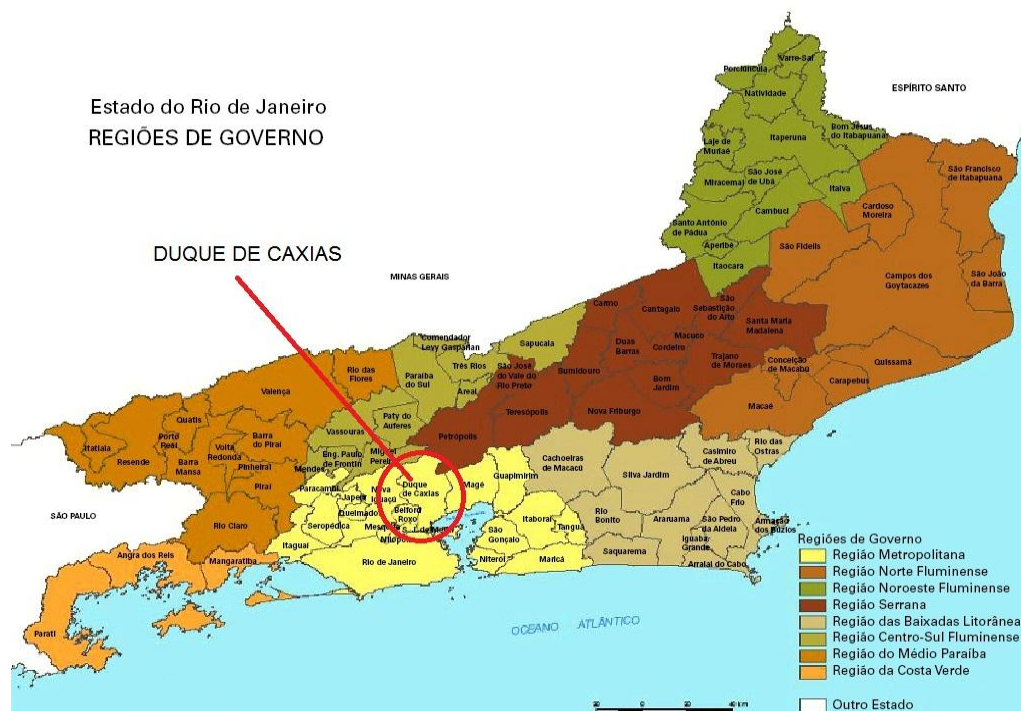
Estado do Rio de Janeiro
REGIÕES DE GOVERNO

DUQUE DE CAXIAS

ESPÍRITO SANTO

MINAS GERAIS

SÃO PAULO

Porciúncula
Varre-Sai
Natividade
Itaperuna
Bom Jesus do Itabapoana
Laje de Muriaé
São José de Ubá
Miracema
Italva
Cambuci
Santo Antônio de Pádua
Aperibé
Itaocara
São Fidélis
Cardoso Moreira
São Francisco de Itabapoana
Campos dos Goytacazes
São João da Barra
Carmo
Cantagalo
São Sebastião do Alto
Santa Maria Madalena
Macuco
Cordeiro
Duas Barras
Trajano de Moraes
Bom Jardim
Sumidouro
Conceição de Macabu
Quissamã
Carapebus
Macaé
Nova Friburgo
Teresópolis
São José do Vale do Rio Preto
Sapucaia
Comendador Levy Gasparian
Três Rios
Paraíba do Sul
Areal
Rio das Flores
Valença
Paty do Alferes
Vassouras
Miguel Pereira
Eng. Paulo de Frontin
Mendes
Petrópolis
Quatis
Porto Real
Resende
Itatiaia
Barra Mansa
Volta Redonda
Barra do Piraí
Pinheiral
Piraí
Rio Claro
Angra dos Reis
Mangaratiba
Parati
Itaguaí
Seropédica
Paracambi
Japeri
Queimados
Nova Iguaçu
Mesquita
Nilópolis
Belford Roxo
Duque de Caxias
São João de Meriti
Rio de Janeiro
Magé
Guapimirim
Cachoeiras de Macacu
Itaboraí
Tanguá
São Gonçalo
Niterói
Maricá
Rio Bonito
Silva Jardim
Casimiro de Abreu
Rio das Ostras
Araruama
Saquarema
São Pedro da Aldeia
Iguaba Grande
Cabo Frio
Armação dos Búzios
Arraial do Cabo

OCEANO ATLÂNTICO

Regiões de Governo
Região Metropolitana
Região Norte Fluminense
Região Noroeste Fluminense
Região Serrana
Região das Baixadas Litorâneas
Região Centro-Sul Fluminense
Região do Médio Paraíba
Região da Costa Verde
Outro Estado